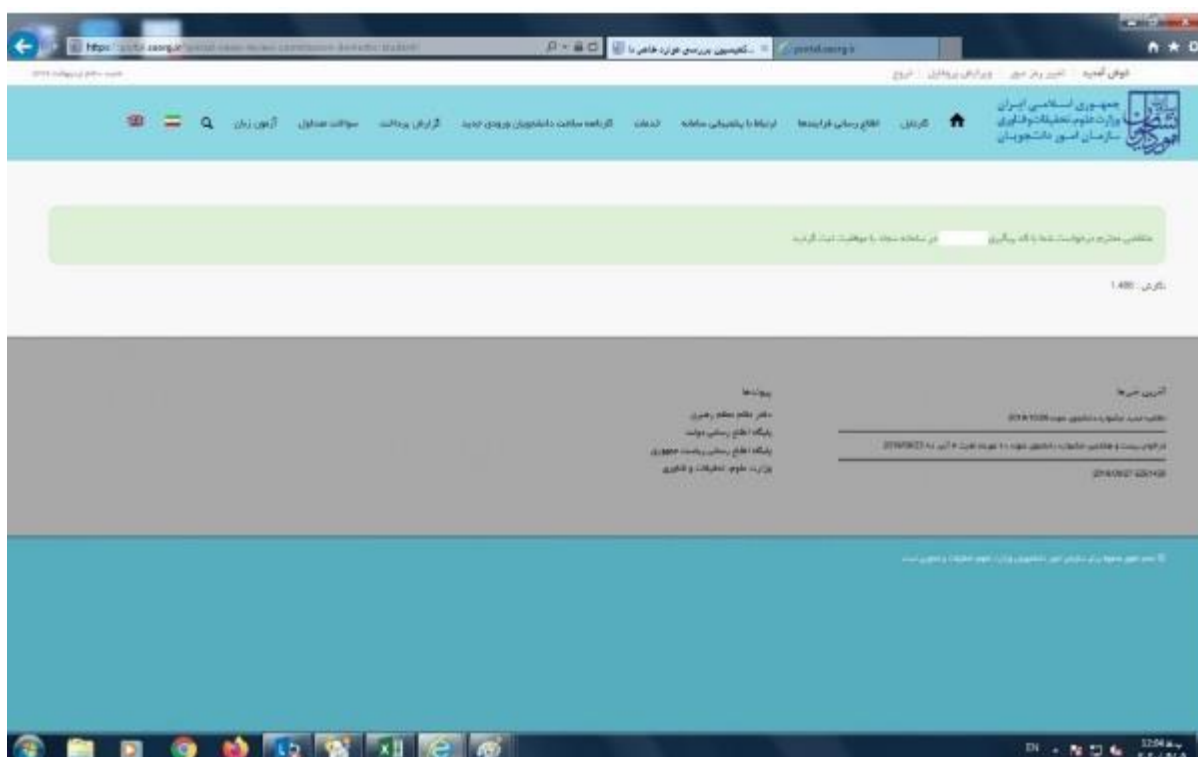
https://portal.saorg.ir

کمیسیون بررسی موارد خاص با ...

portal.saorg.ir

خوش آمدید | تغییر رمز عبور | ویرایش پروفایل | خروج

جمهوری اسلامی ایران
وزارت علوم، تحقیقات و فناوری
سازمان امور دانشجویان

کارتابل | اطلاع رسانی فرایندها | ارتباط با پشتیبانی سامانه | خدمات | کارنامه سلامت دانشجویان ورودی جدید | گزارش پرداخت | سوالات متداول | آزمون زبان

متقاضی محترم درخواست شما با کد پیگیری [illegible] در سامانه سجاد با موفقیت ثبت گردید.

نگارش : 1.400

آخرین خبرها
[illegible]
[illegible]
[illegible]

پیوندها
دفتر مقام معظم رهبری
پایگاه اطلاع رسانی دولت
پایگاه اطلاع رسانی ریاست جمهوری
وزارت علوم، تحقیقات و فناوری

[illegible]

EN